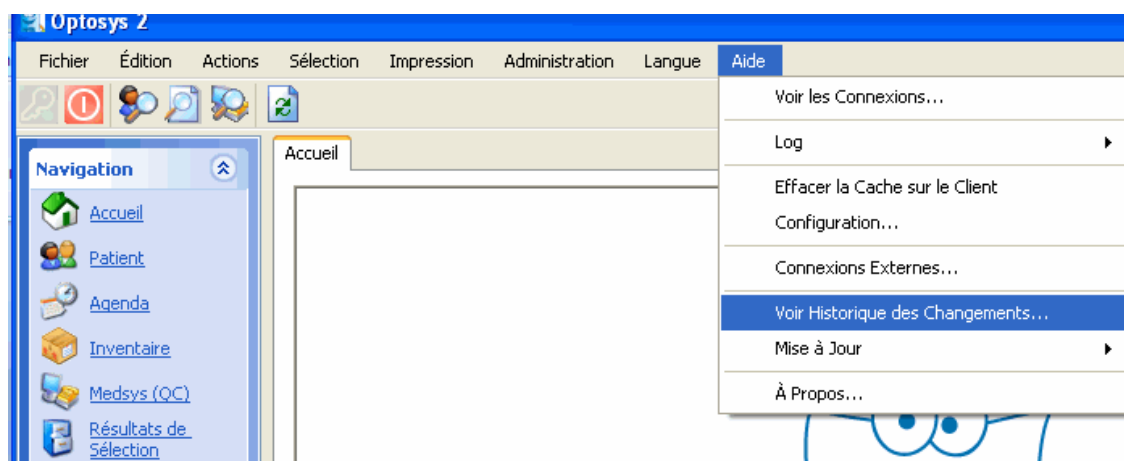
Optosys 2

Fichier Édition Actions Sélection Impression Administration Langue Aide

Navigation

Accueil

Patient

Agenda

Inventaire

Medsys (QC)

Résultats de Sélection

Accueil

Voir les Connexions...

Log

Effacer la Cache sur le Client

Configuration...

Connexions Externes...

Voir Historique des Changements...

Mise à Jour

À Propos...